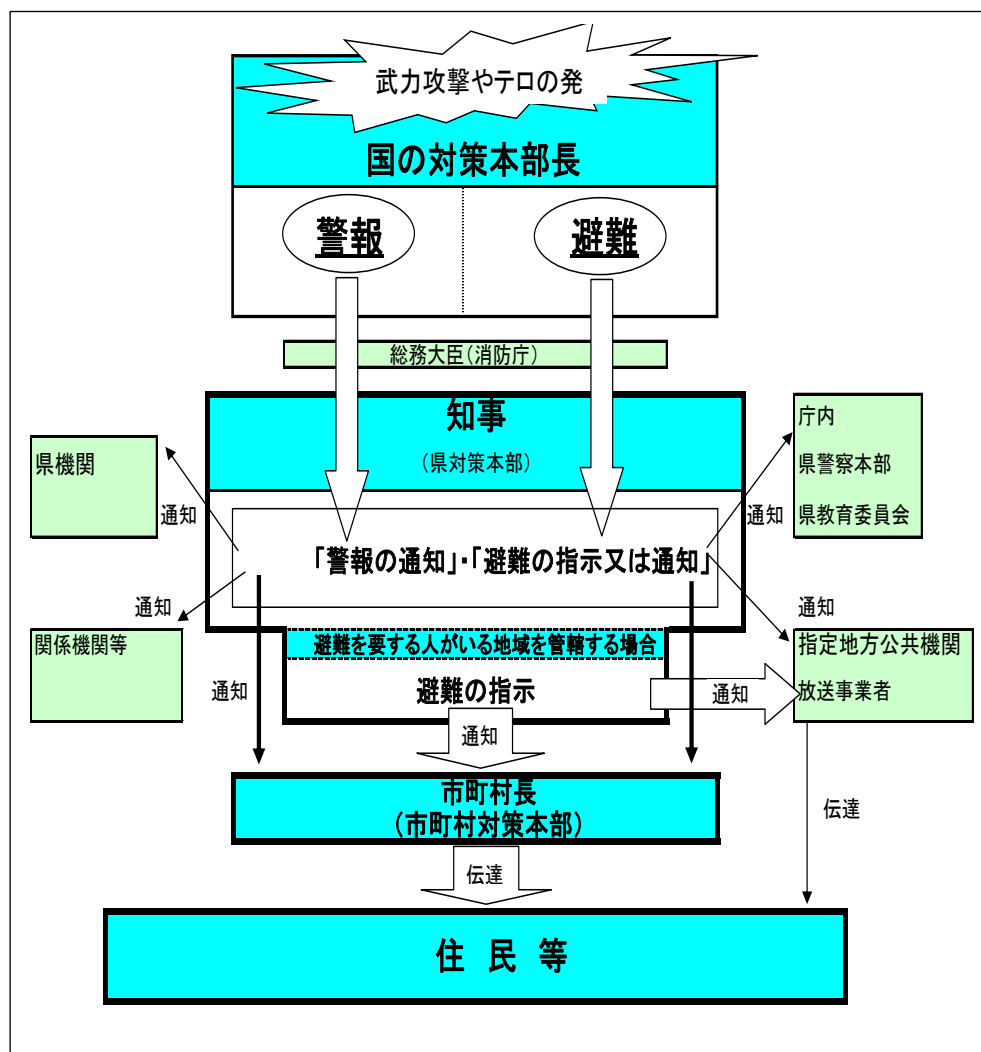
武力攻撃やテロの発

国の対策本部長

警報

避難

総務大臣（消防庁）

知事

（県対策本部）

県機関

通知

庁内

県警察本部

県教育委員会

通知

「警報の通知」・「避難の指示又は通知」

通知

関係機関等

通知

指定地方公共機関

放送事業者

避難を要する人がいる地域を管轄する場合

避難の指示

通知

通知

通知

市町村長
（市町村対策本部）

伝達

伝達

住 民 等